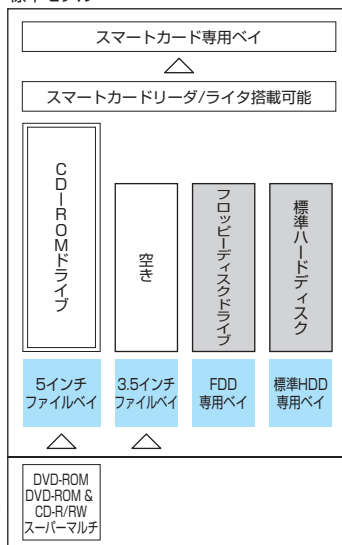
標準モデル

スマートカード専用ベイ

スマートカードリーダ/ライタ搭載可能

CD-ROMドライブ

空き

フロッピーディスクドライブ

標準ハードディスク

5インチ ファイルベイ

3.5インチ ファイルベイ

FDD 専用ベイ

標準HDD 専用ベイ

DVD-ROM
DVD-ROM & CD-R/RW
スーパーマルチ